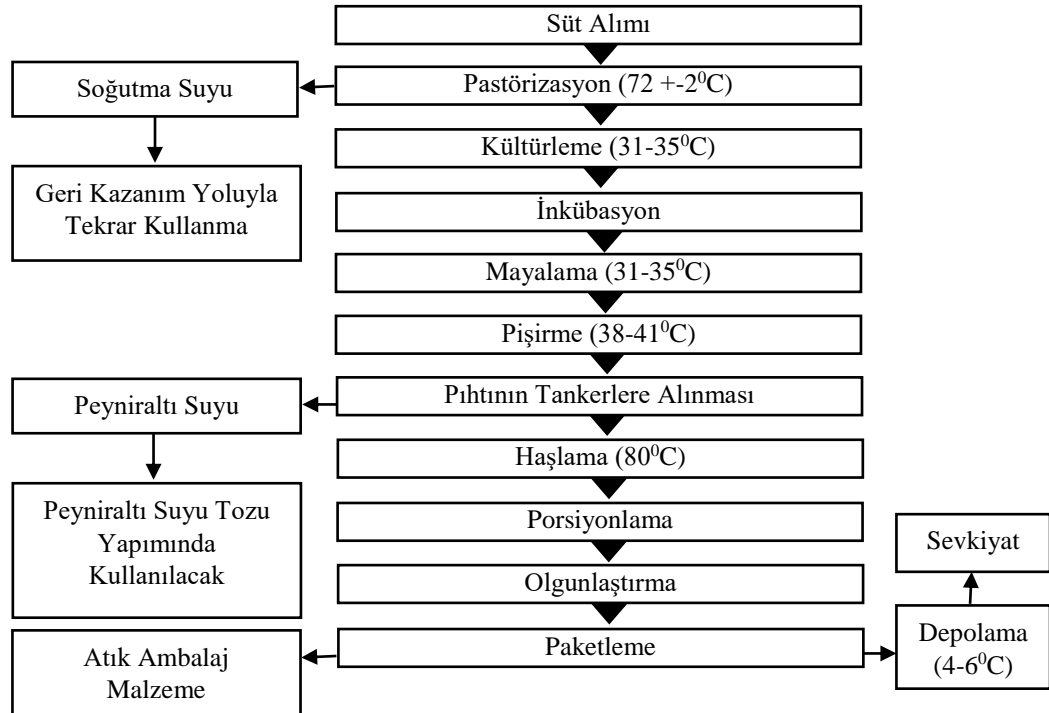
Süt Alımı

Soğutma Suyu

Pastörizasyon (72 +-$2^0$C)

Kültürleme (31-$35^0$C)

Geri Kazanım Yoluyla Tekrar Kullanma

İnkübasyon

Mayalama (31-$35^0$C)

Pişirme (38-$41^0$C)

Peyniraltı Suyu

Pıhtının Tankerlere Alınması

Haşlama ($80^0$C)

Peyniraltı Suyu Tozu Yapımında Kullanılacak

Porsiyonlama

Sevkiyat

Olgunlaştırma

Atık Ambalaj Malzeme

Paketleme

Depolama (4-$6^0$C)